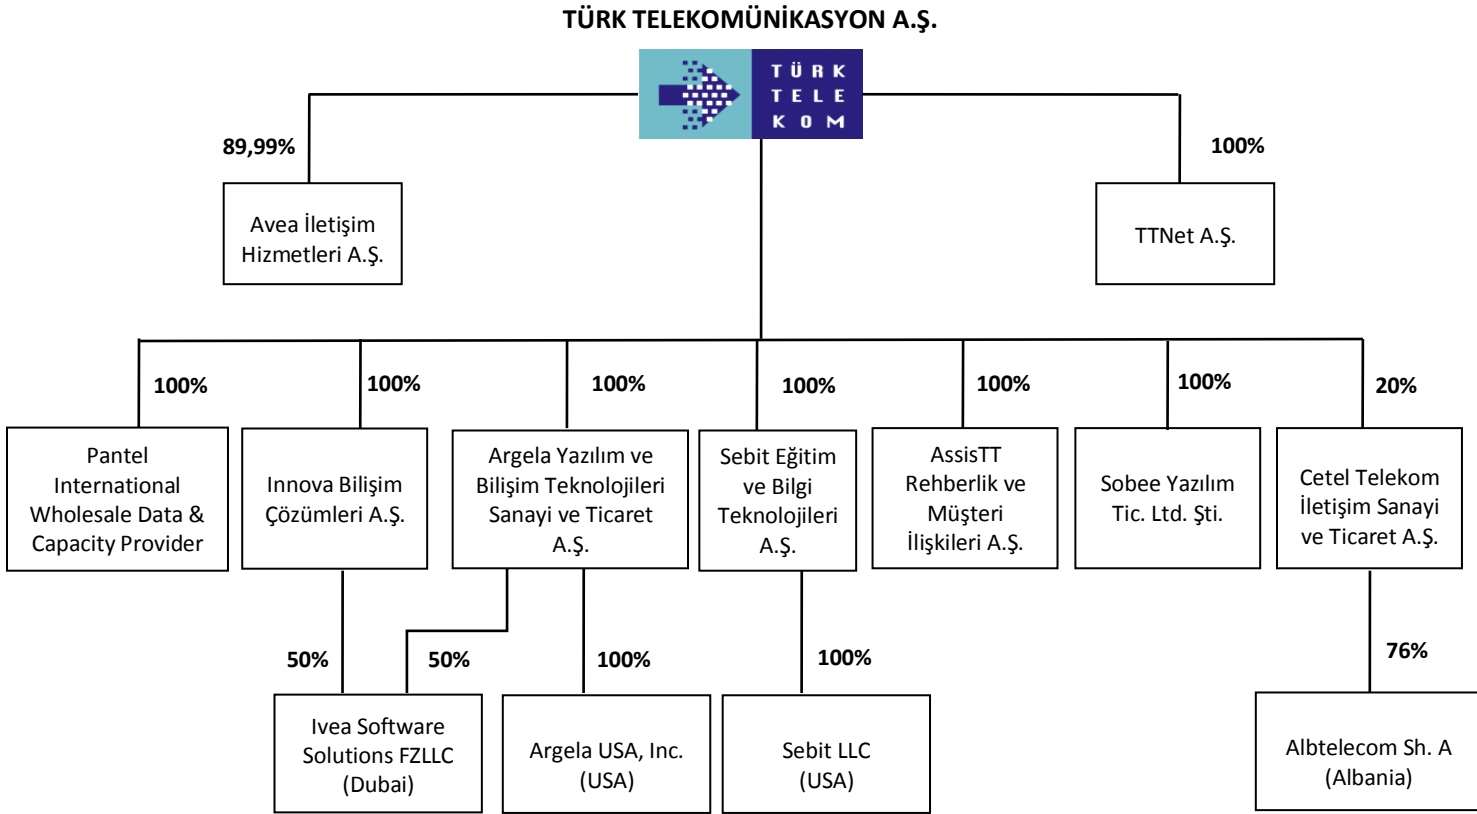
TÜRK TELEKOMÜNİKASYON A.Ş.

TÜRK TELEKOM

89,99%

Avea İletişim Hizmetleri A.Ş.

100%

TTNet A.Ş.

100%

Pantel International Wholesale Data & Capacity Provider

100%

Innova Bilişim Çözümleri A.Ş.

100%

Argela Yazılım ve Bilişim Teknolojileri Sanayi ve Ticaret A.Ş.

100%

Sebit Eğitim ve Bilgi Teknolojileri A.Ş.

100%

AssisTT Rehberlik ve Müşteri İlişkileri A.Ş.

100%

Sobee Yazılım Tic. Ltd. Şti.

20%

Cetel Telekom İletişim Sanayi ve Ticaret A.Ş.

50%

50%

Ivea Software Solutions FZLLC (Dubai)

100%

Argela USA, Inc. (USA)

100%

Sebit LLC (USA)

76%

Albtelecom Sh. A (Albania)